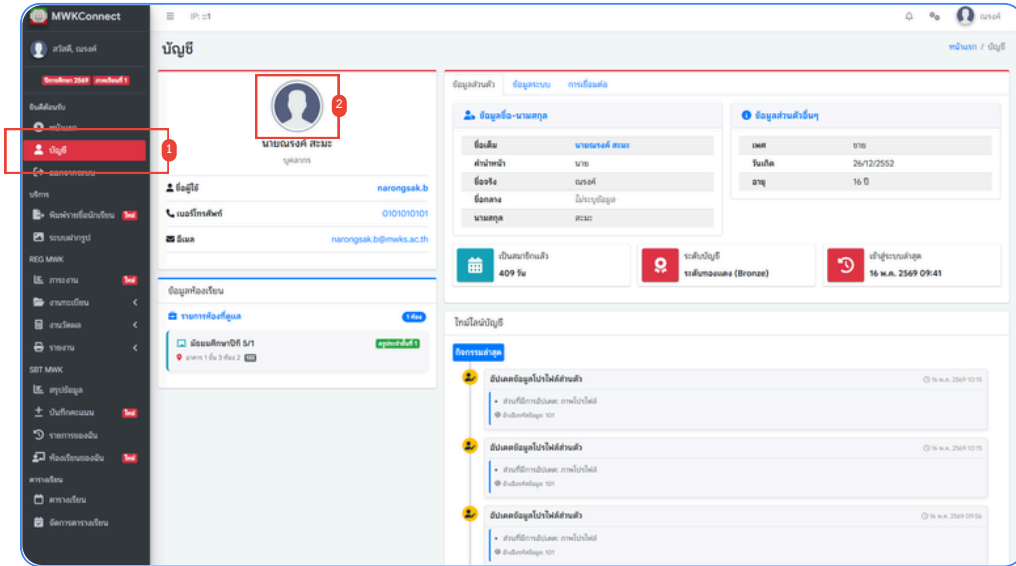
MWKConnect
สวัสดี, ณรงค์
ปีการศึกษา 2569 ภาคเรียนที่ 1
ยินดีต้อนรับ
หน้าแรก
บัญชี
1
ออกจากระบบ
บริการ
พิมพ์รายชื่อนักเรียน ใหม่
ระบบฝากรูป
REG MWK
การงาน ใหม่
งานทะเบียน
งานวัดผล
รายงาน
SBT MWK
สรุปข้อมูล
บันทึกคะแนน ใหม่
รายการของฉัน
ห้องเรียนของฉัน ใหม่
ตารางเรียน
ตารางเรียน
จัดการตารางเรียน

IP: ::1
ณรงค์

บัญชี
หน้าแรก / บัญชี

2
นายณรงค์ สะมะ
บุคลากร
ชื่อผู้ใช้ narongsak.b
เบอร์โทรศัพท์ 0101010101
อีเมล narongsak.b@mwks.ac.th

ข้อมูลห้องเรียน
รายการห้องที่ดูแล 1 ห้อง
มัธยมศึกษาปีที่ 5/1 ครูประจำชั้นที่ 1
อาคาร 1 ชั้น 3 ห้อง 2

ข้อมูลส่วนตัว ข้อมูลระบบ การเชื่อมต่อ
ข้อมูลชื่อ-นามสกุล
| | |
|---|---|
| ชื่อเต็ม | นายณรงค์ สะมะ |
| คำนำหน้า | นาย |
| ชื่อจริง | ณรงค์ |
| ชื่อกลาง | ไม่ระบุข้อมูล |
| นามสกุล | สะมะ |

ข้อมูลส่วนตัวอื่นๆ
| | |
|---|---|
| เพศ | ชาย |
| วันเกิด | 26/12/2552 |
| อายุ | 16 ปี |

เป็นสมาชิกแล้ว 409 วัน
ระดับบัญชี ระดับทองแดง (Bronze)
เข้าสู่ระบบล่าสุด 16 พ.ค. 2569 09:41

ไทม์ไลน์บัญชี
กิจกรรมล่าสุด
อัปเดตข้อมูลโปรไฟล์ส่วนตัว 16 พ.ค. 2569 10:15
ส่วนที่มีการอัปเดต: ภาพโปรไฟล์
อ้างอิงรหัสข้อมูล: 101
อัปเดตข้อมูลโปรไฟล์ส่วนตัว 16 พ.ค. 2569 10:15
ส่วนที่มีการอัปเดต: ภาพโปรไฟล์
อ้างอิงรหัสข้อมูล: 101
อัปเดตข้อมูลโปรไฟล์ส่วนตัว 16 พ.ค. 2569 09:56
ส่วนที่มีการอัปเดต: ภาพโปรไฟล์
อ้างอิงรหัสข้อมูล: 101